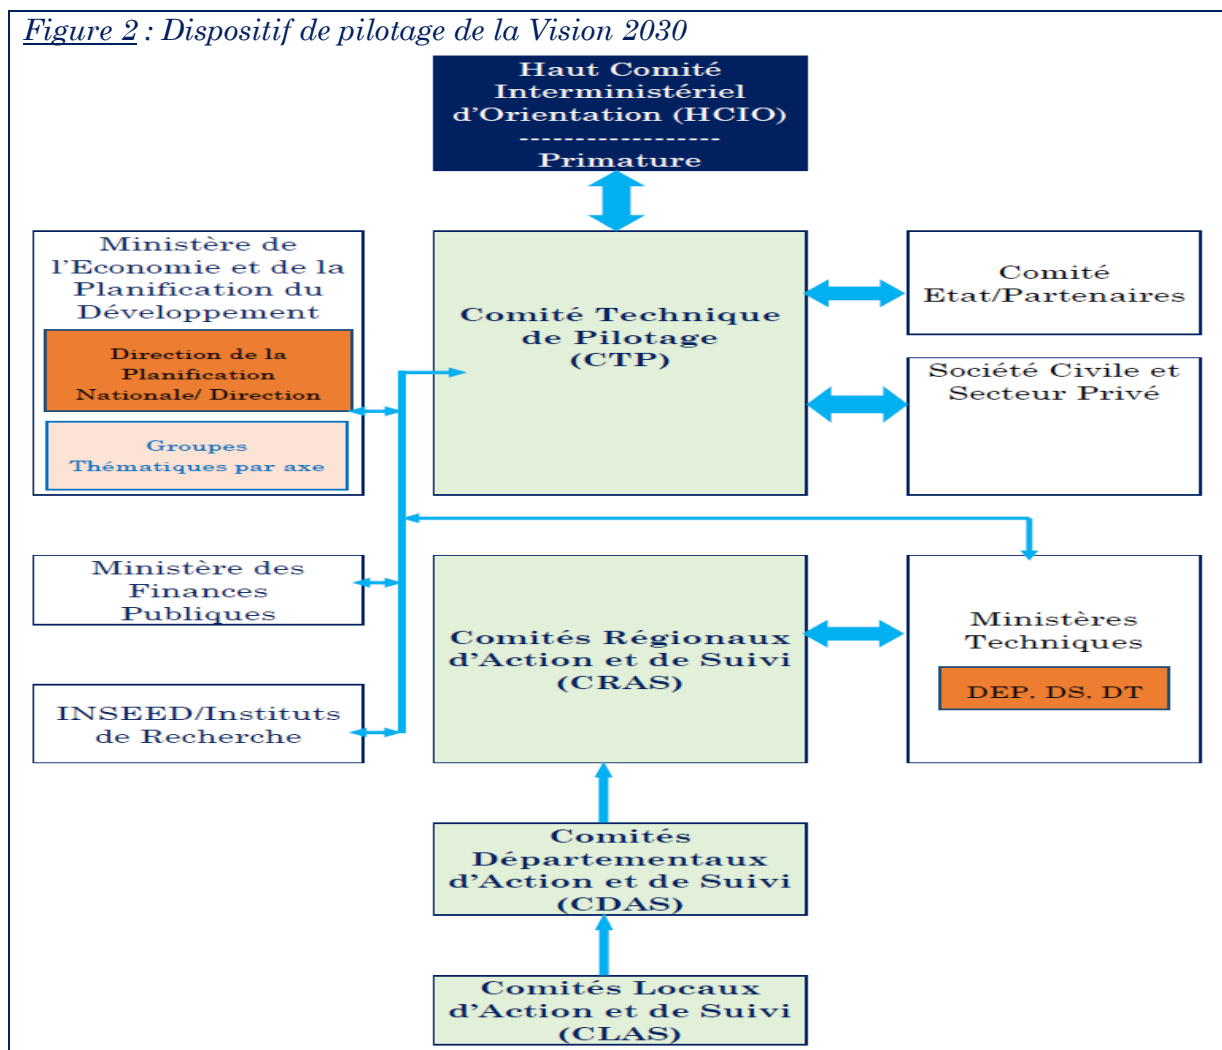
Figure 2 : Dispositif de pilotage de la Vision 2030

Haut Comité Interministériel d'Orientation (HCIO)
------------------
Primature

Ministère de l'Economie et de la Planification du Développement

Direction de la Planification Nationale/ Direction

Groupes Thématiques par axe

Comité Technique de Pilotage (CTP)

Comité Etat/Partenaires

Société Civile et Secteur Privé

Ministère des Finances Publiques

INSEED/Instituts de Recherche

Comités Régionaux d'Action et de Suivi (CRAS)

Ministères Techniques

DEP. DS. DT

Comités Départementaux d'Action et de Suivi (CDAS)

Comités Locaux d'Action et de Suivi (CLAS)